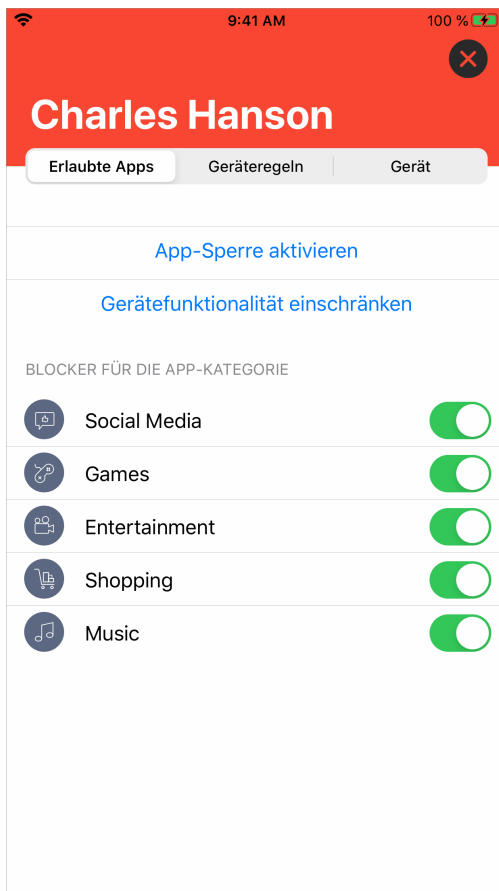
9:41 AM
100 %

Charles Hanson

Erlaubte Apps | Geräteregeln | Gerät

App-Sperre aktivieren

Gerätefunktionalität einschränken

BLOCKER FÜR DIE APP-KATEGORIE

Social Media

Games

Entertainment

Shopping

Music